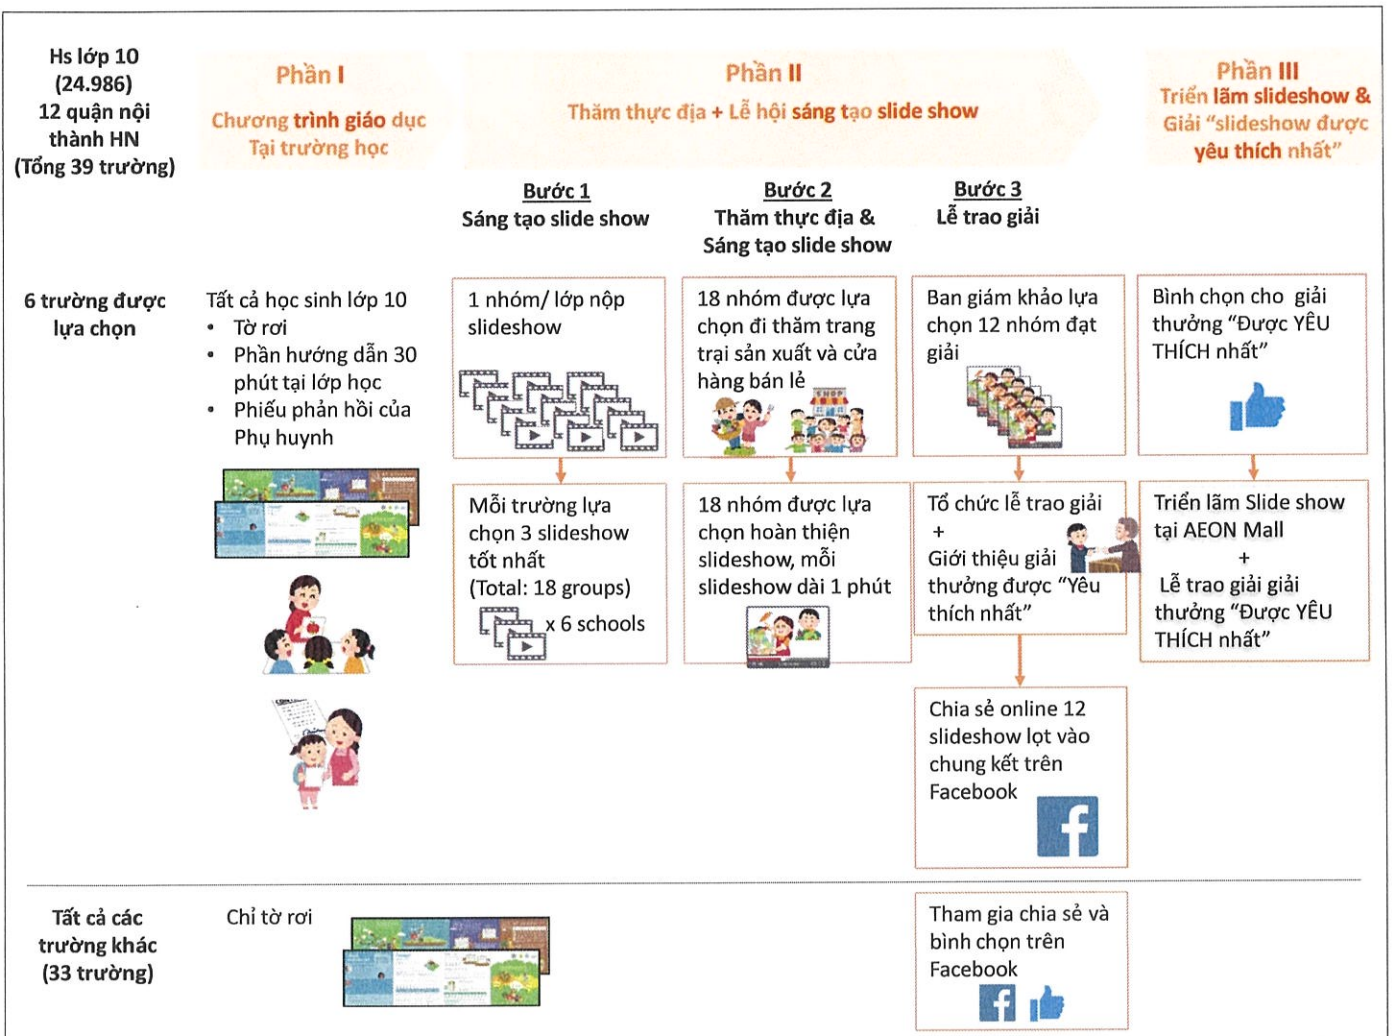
Hs lớp 10 (24.986) 12 quận nội thành HN (Tổng 39 trường)

Phần I
Chương trình giáo dục Tại trường học

Phần II
Thăm thực địa + Lễ hội sáng tạo slide show

Phần III
Triển lãm slideshow & Giải "slideshow được yêu thích nhất"

Bước 1
Sáng tạo slide show

Bước 2
Thăm thực địa & Sáng tạo slide show

Bước 3
Lễ trao giải

6 trường được lựa chọn

Tất cả học sinh lớp 10
• Tờ rơi
• Phần hướng dẫn 30 phút tại lớp học
• Phiếu phản hồi của Phụ huynh

1 nhóm/ lớp nộp slideshow

18 nhóm được lựa chọn đi thăm trang trại sản xuất và cửa hàng bán lẻ

Ban giám khảo lựa chọn 12 nhóm đạt giải

Bình chọn cho giải thưởng "Được YÊU THÍCH nhất"

Mỗi trường lựa chọn 3 slideshow tốt nhất (Total: 18 groups)
x 6 schools

18 nhóm được lựa chọn hoàn thiện slideshow, mỗi slideshow dài 1 phút

Tổ chức lễ trao giải
+
Giới thiệu giải thưởng được "Yêu thích nhất"

Triển lãm Slide show tại AEON Mall
+
Lễ trao giải giải thưởng "Được YÊU THÍCH nhất"

Chia sẻ online 12 slideshow lọt vào chung kết trên Facebook

Tất cả các trường khác (33 trường)

Chỉ tờ rơi

Tham gia chia sẻ và bình chọn trên Facebook